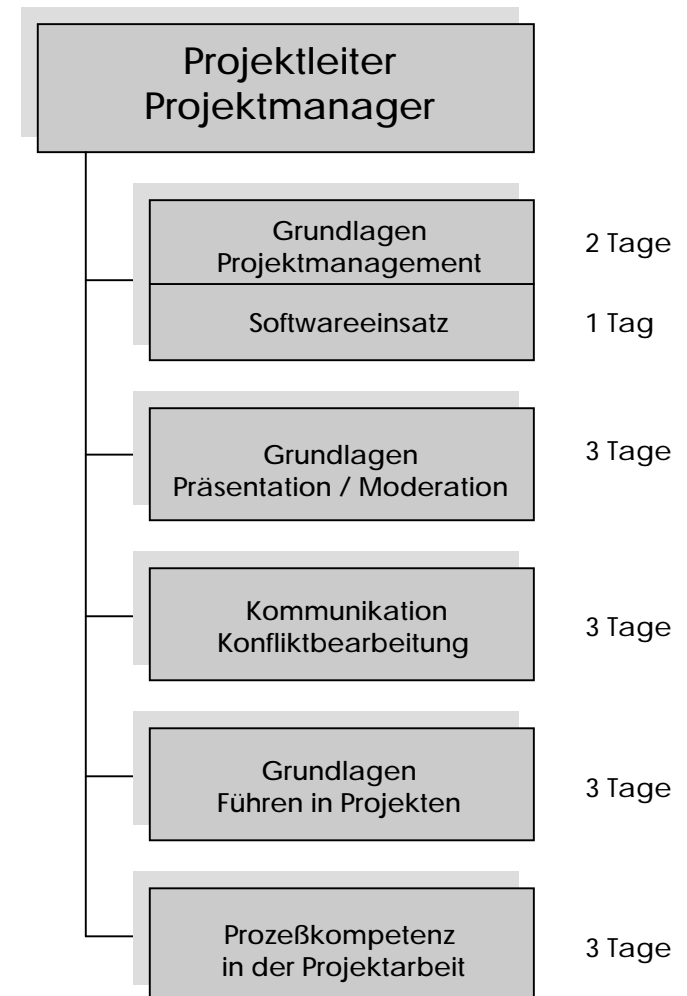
Projektleiter
Projektmanager

Grundlagen
Projektmanagement

2 Tage

Softwareeinsatz

1 Tag

Grundlagen
Präsentation / Moderation

3 Tage

Kommunikation
Konfliktbearbeitung

3 Tage

Grundlagen
Führen in Projekten

3 Tage

Prozeßkompetenz
in der Projektarbeit

3 Tage